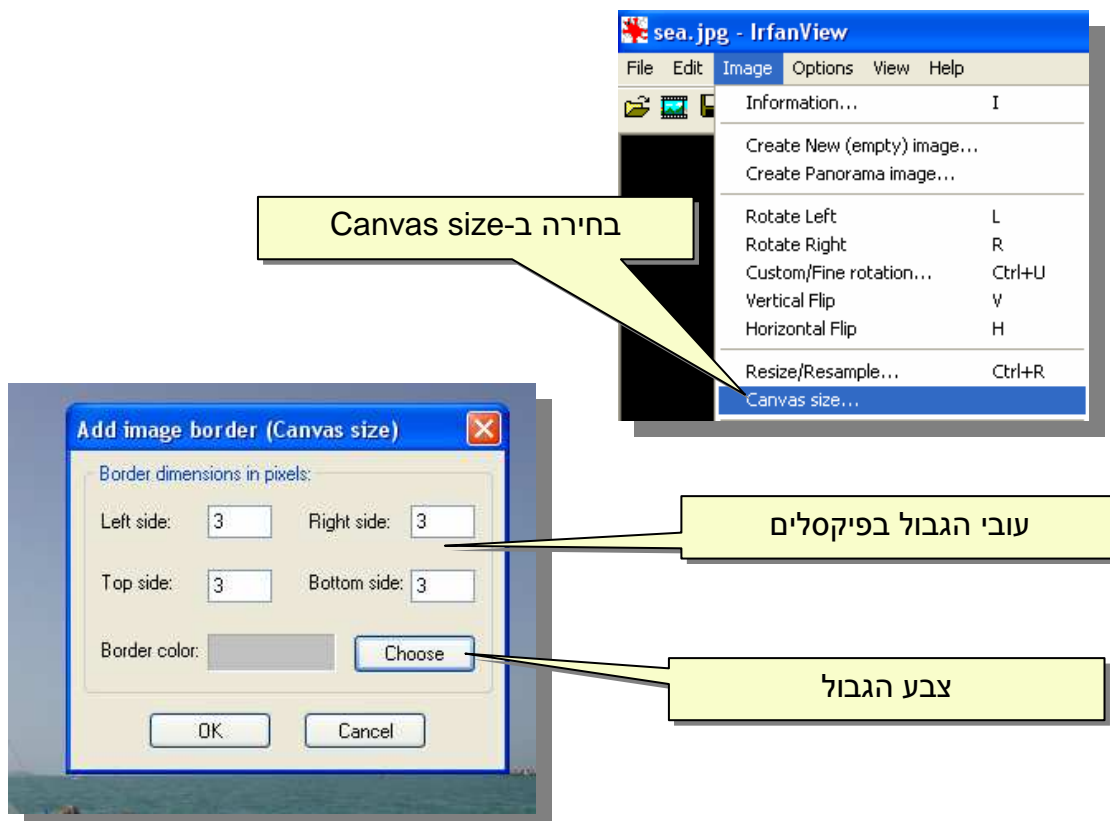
sea.jpg - IrfanView

File Edit Image Options View Help

Information... I

Create New (empty) image...
Create Panorama image...

Rotate Left L
Rotate Right R
Custom/Fine rotation... Ctrl+U
Vertical Flip V
Horizontal Flip H

Resize/Resample... Ctrl+R
Canvas size...

בחירה ב-Canvas size

Add image border (Canvas size)

Border dimensions in pixels:

Left side: 3 Right side: 3

Top side: 3 Bottom side: 3

Border color: Choose

OK Cancel

עובי הגבול בפיקסלים

צבע הגבול